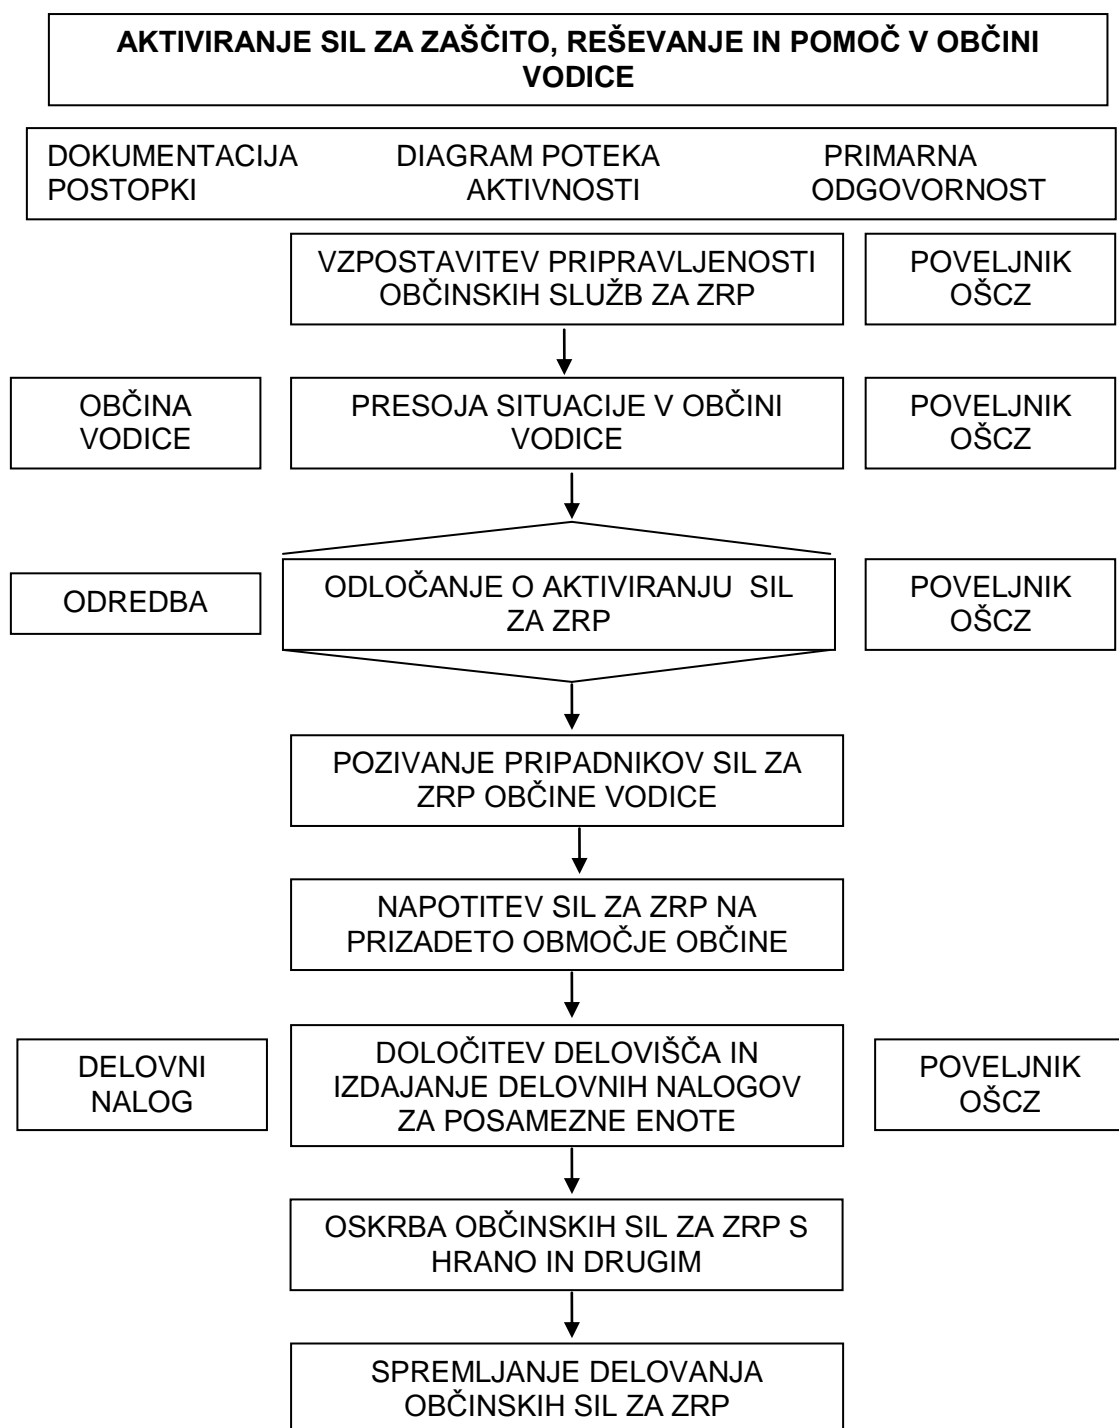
AKTIVIRANJE SIL ZA ZAŠČITO, REŠEVANJE IN POMOČ V OBČINI VODICE

DOKUMENTACIJA POSTOPKI

DIAGRAM POTEKA AKTIVNOSTI

PRIMARNA ODGOVORNOST

VZPOSTAVITEV PRIPRAVLJENOSTI OBČINSKIH SLUŽB ZA ZRP

POVELJNIK OŠCZ

OBČINA VODICE

PRESOJA SITUACIJE V OBČINI VODICE

POVELJNIK OŠCZ

ODREDBA

ODLOČANJE O AKTIVIRANJU SIL ZA ZRP

POVELJNIK OŠCZ

POZIVANJE PRIPADNIKOV SIL ZA ZRP OBČINE VODICE

NAPOTITEV SIL ZA ZRP NA PRIZADETO OBMOČJE OBČINE

DELOVNI NALOG

DOLOČITEV DELOVIŠČA IN IZDAJANJE DELOVNIH NALOGOV ZA POSAMEZNE ENOTE

POVELJNIK OŠCZ

OSKRBA OBČINSKIH SIL ZA ZRP S HRANO IN DRUGIM

SPREMLJANJE DELOVANJA OBČINSKIH SIL ZA ZRP